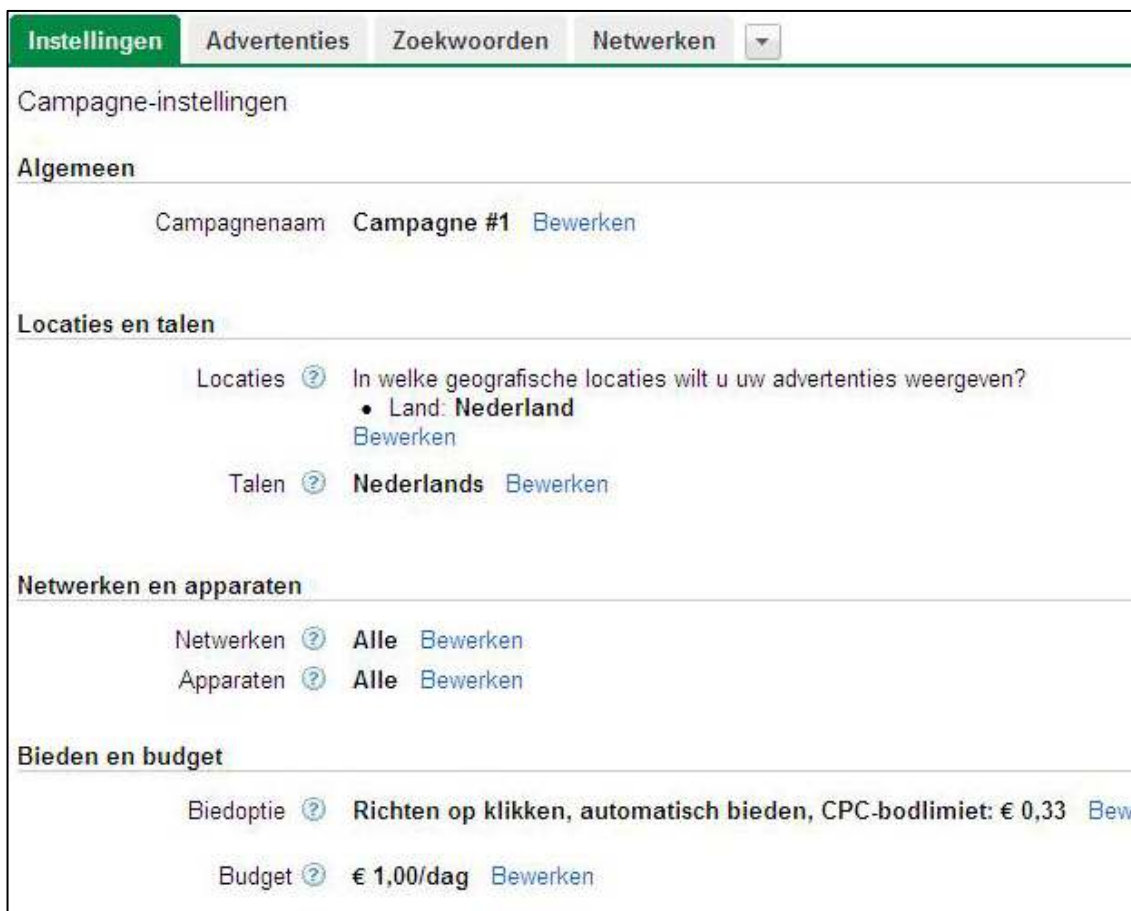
Instellingen | Advertenties | Zoekwoorden | Netwerken

Campagne-instellingen

Algemeen

Campagnenaam Campagne #1 Bewerken

Locaties en talen

Locaties ? In welke geografische locaties wilt u uw advertenties weergeven?
• Land: Nederland
Bewerken

Talen ? Nederlands Bewerken

Netwerken en apparaten

Netwerken ? Alle Bewerken
Apparaten ? Alle Bewerken

Bieden en budget

Biedoptie ? Richten op klikken, automatisch bieden, CPC-bodlimiet: € 0,33 Bew

Budget ? € 1,00/dag Bewerken